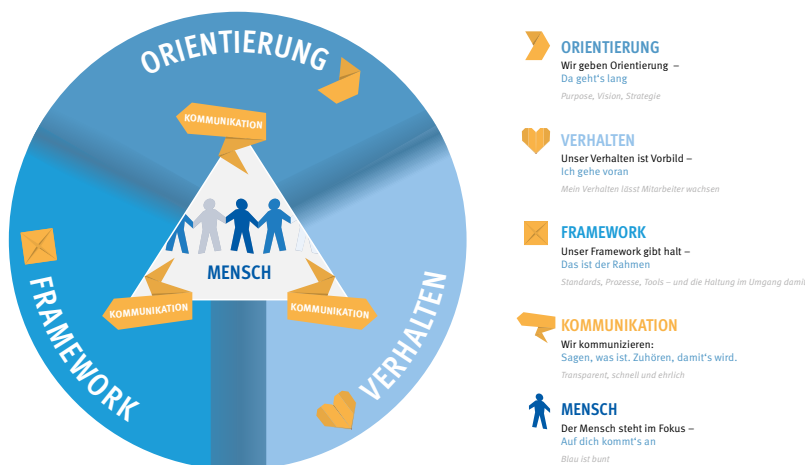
ORIENTIERUNG

KOMMUNIKATION

MENSCH

KOMMUNIKATION

KOMMUNIKATION

FRAMEWORK

VERHALTEN

ORIENTIERUNG
Wir geben Orientierung –
Da geht's lang
Purpose, Vision, Strategie

VERHALTEN
Unser Verhalten ist Vorbild –
Ich gehe voran
Mein Verhalten lässt Mitarbeiter wachsen

FRAMEWORK
Unser Framework gibt halt –
Das ist der Rahmen
Standards, Prozesse, Tools – und die Haltung im Umgang damit

KOMMUNIKATION
Wir kommunizieren:
Sagen, was ist. Zuhören, damit's wird.
Transparent, schnell und ehrlich

MENSCH
Der Mensch steht im Fokus –
Auf dich kommt's an
Blau ist bunt